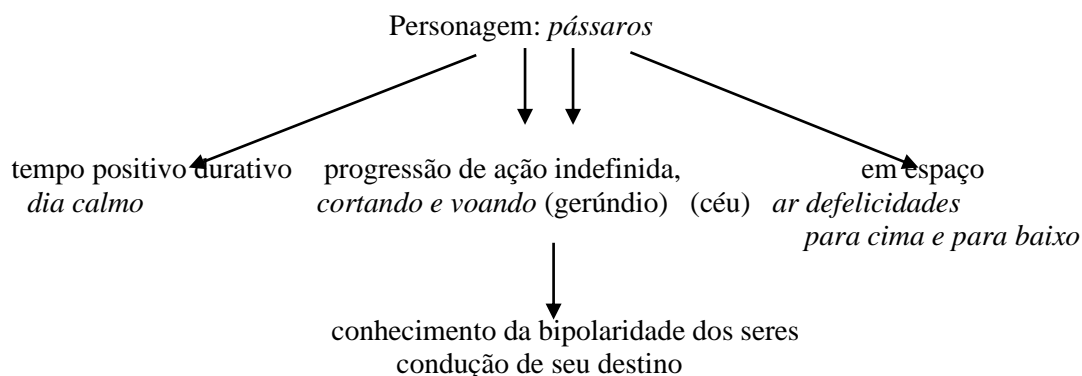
Personagem: *pássaros*

tempo positivo durativo
*dia calmo*

progressão de ação indefinida,
*cortando e voando* (gerúndio)

(céu)

em espaço
*ar defelicidades*
*para cima e para baixo*

conhecimento da bipolaridade dos seres
condução de seu destino